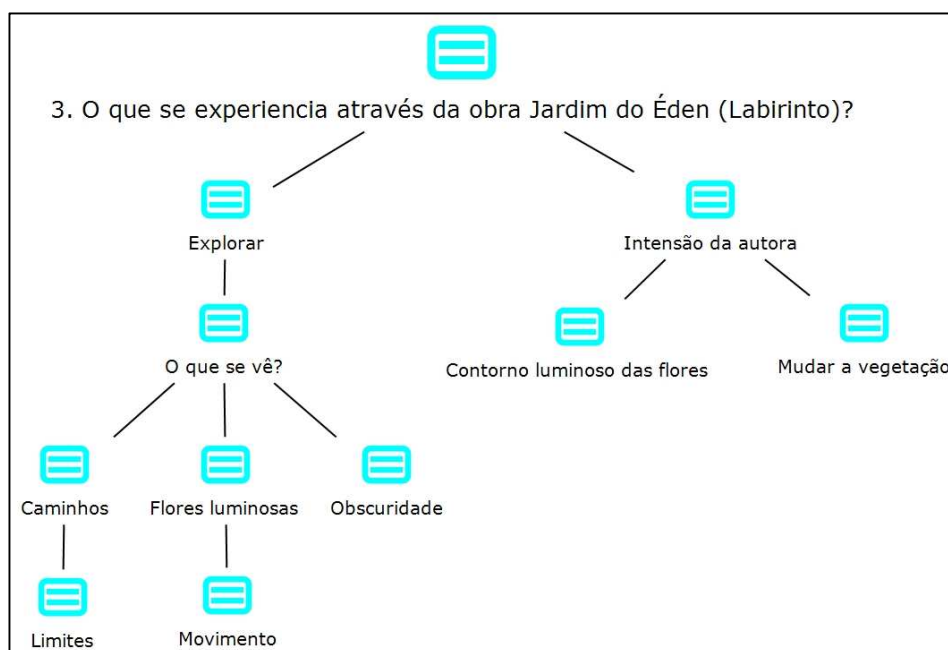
3. O que se experiencia através da obra Jardim do Éden (Labirinto)?

Explorar

O que se vê?

Caminhos

Limites

Flores luminosas

Movimento

Obscuridade

Intensão da autora

Contorno luminoso das flores

Mudar a vegetação